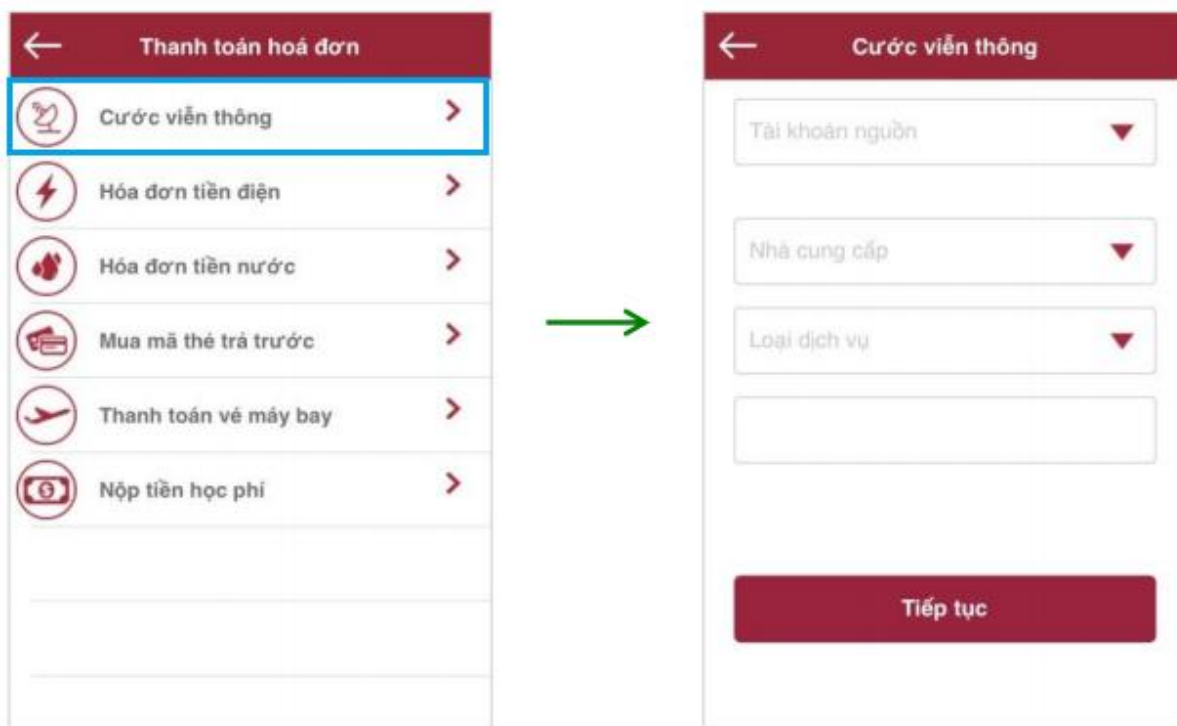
Thanh toán hoá đơn

Cước viễn thông

Hóa đơn tiền điện

Hóa đơn tiền nước

Mua mã thé trả trước

Thanh toán vé máy bay

Nộp tiền học phí

Cước viễn thông

Tài khoản nguồn

Nhà cung cấp

Loại dịch vụ

Tiếp tục